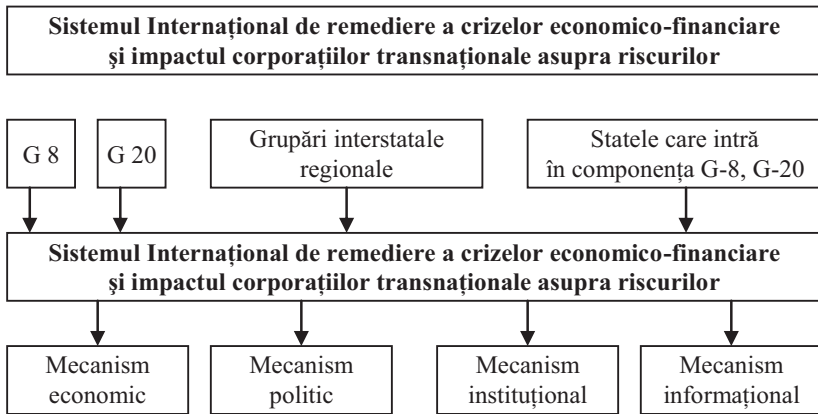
Sistemul Internațional de remediere a crizelor economico-financiare și impactul corporațiilor transnaționale asupra riscurilor

G 8

G 20

Grupări interstatale regionale

Statele care intră în componența G-8, G-20

Sistemul Internațional de remediere a crizelor economico-financiare și impactul corporațiilor transnaționale asupra riscurilor

Mecanism economic

Mecanism politic

Mecanism instituțional

Mecanism informațional